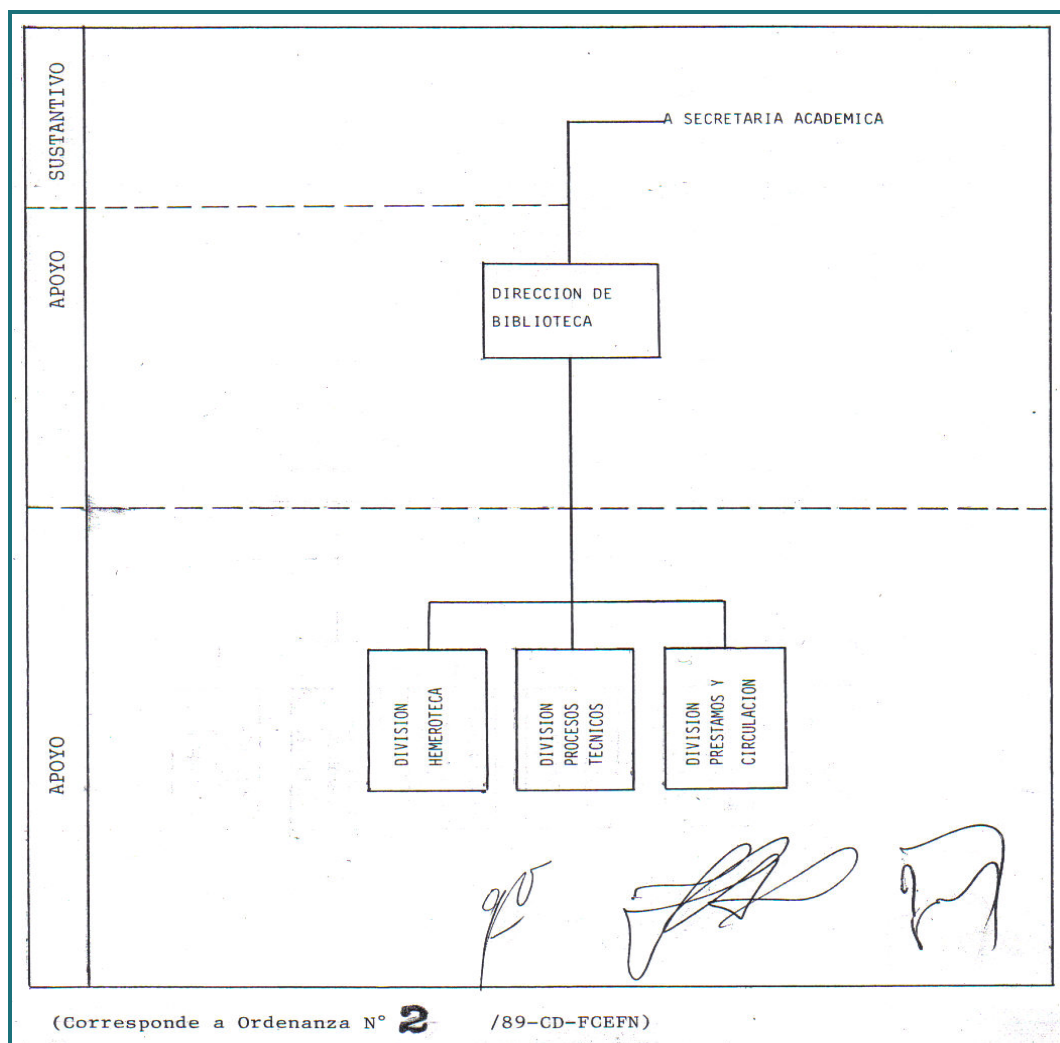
SUSTANTIVO

APOYO

APOYO

A SECRETARIA ACADEMICA

DIRECCION DE BIBLIOTECA

DIVISION HEMEROTECA

DIVISION PROCESOS TECNICOS

DIVISION PRESTAMOS Y CIRCULACION

(Corresponde a Ordenanza N° 2 /89-CD-FCEFN)